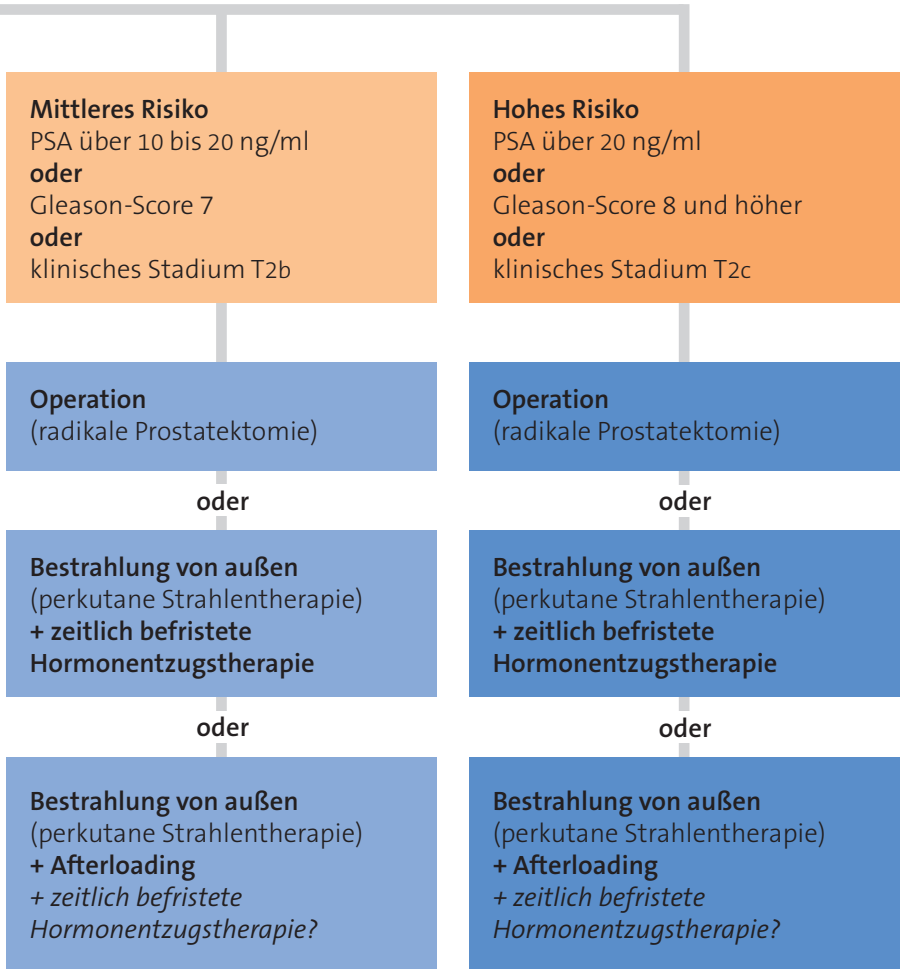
Mittleres Risiko
PSA über 10 bis 20 ng/ml
oder
Gleason-Score 7
oder
klinisches Stadium T2b

Operation
(radikale Prostatektomie)

oder

Bestrahlung von außen
(perkutane Strahlentherapie)
+ zeitlich befristete Hormonentzugstherapie

oder

Bestrahlung von außen
(perkutane Strahlentherapie)
+ Afterloading
+ zeitlich befristete Hormonentzugstherapie?

Hohes Risiko
PSA über 20 ng/ml
oder
Gleason-Score 8 und höher
oder
klinisches Stadium T2c

Operation
(radikale Prostatektomie)

oder

Bestrahlung von außen
(perkutane Strahlentherapie)
+ zeitlich befristete Hormonentzugstherapie

oder

Bestrahlung von außen
(perkutane Strahlentherapie)
+ Afterloading
+ zeitlich befristete Hormonentzugstherapie?